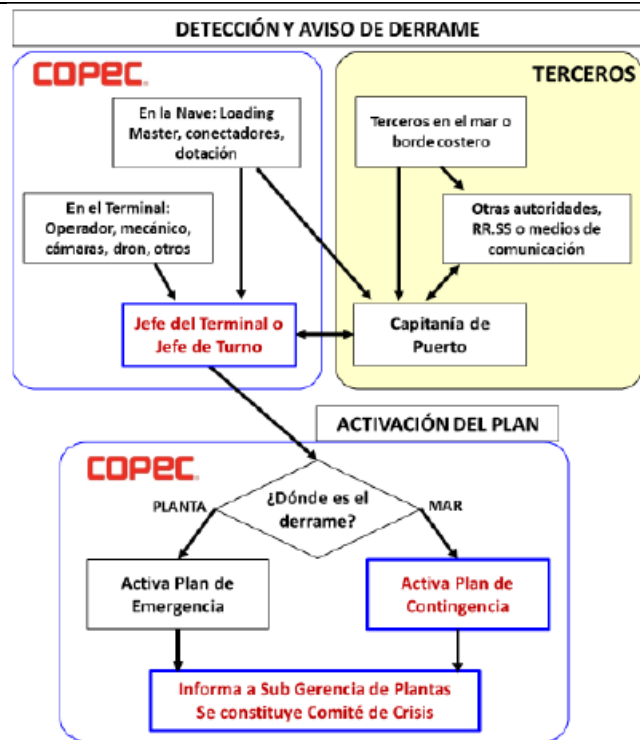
DETECCIÓN Y AVISO DE DERRAME

COPEC

TERCEROS

En la Nave: Loading Master, conectadores, dotación

Terceros en el mar o borde costero

En el Terminal: Operador, mecánico, cámaras, dron, otros

Otras autoridades, RR.SS o medios de comunicación

Jefe del Terminal o Jefe de Turno

Capitanía de Puerto

ACTIVACIÓN DEL PLAN

COPEC

PLANTA

¿Dónde es el derrame?

MAR

Activa Plan de Emergencia

Activa Plan de Contingencia

Informa a Sub Gerencia de Plantas
Se constituye Comité de Crisis